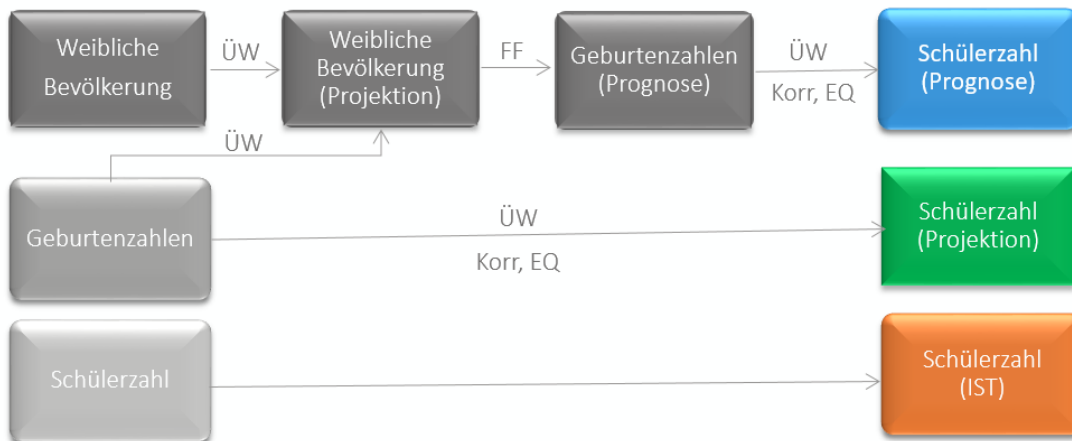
Weibliche Bevölkerung

ÜW

Weibliche Bevölkerung (Projektion)

FF

Geburtenzahlen (Prognose)

ÜW

Korr, EQ

Schülerzahl (Prognose)

ÜW

Geburtenzahlen

ÜW

Korr, EQ

Schülerzahl (Projektion)

Schülerzahl

Schülerzahl (IST)